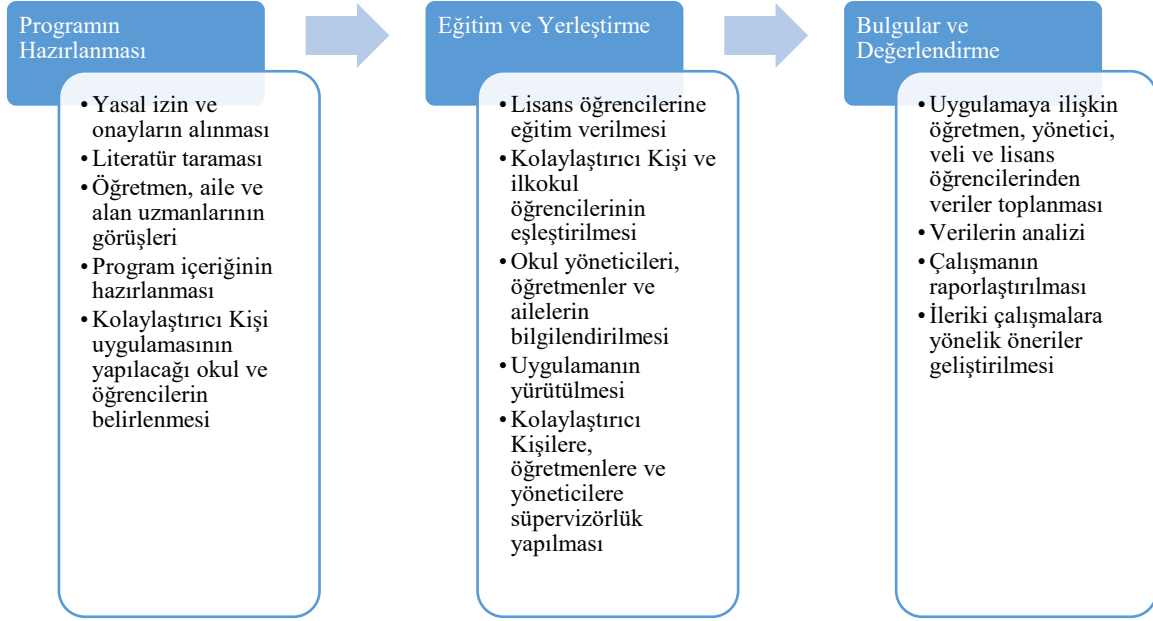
Programın Hazırlanması

• Yasal izin ve onayların alınması
• Literatür taraması
• Öğretmen, aile ve alan uzmanlarının görüşleri
• Program içeriğinin hazırlanması
• Kolaylaştırıcı Kişi uygulamasının yapılacağı okul ve öğrencilerin belirlenmesi

Eğitim ve Yerleştirme

• Lisans öğrencilerine eğitim verilmesi
• Kolaylaştırıcı Kişi ve ilkokul öğrencilerinin eşleştirilmesi
• Okul yöneticileri, öğretmenler ve ailelerin bilgilendirilmesi
• Uygulamanın yürütülmesi
• Kolaylaştırıcı Kişilere, öğretmenlere ve yöneticilere süpervizörlük yapılması

Bulgular ve Değerlendirme

• Uygulamaya ilişkin öğretmen, yönetici, veli ve lisans öğrencilerinden veriler toplanması
• Verilerin analizi
• Çalışmanın raporlaştırılması
• İleriki çalışmalara yönelik öneriler geliştirilmesi